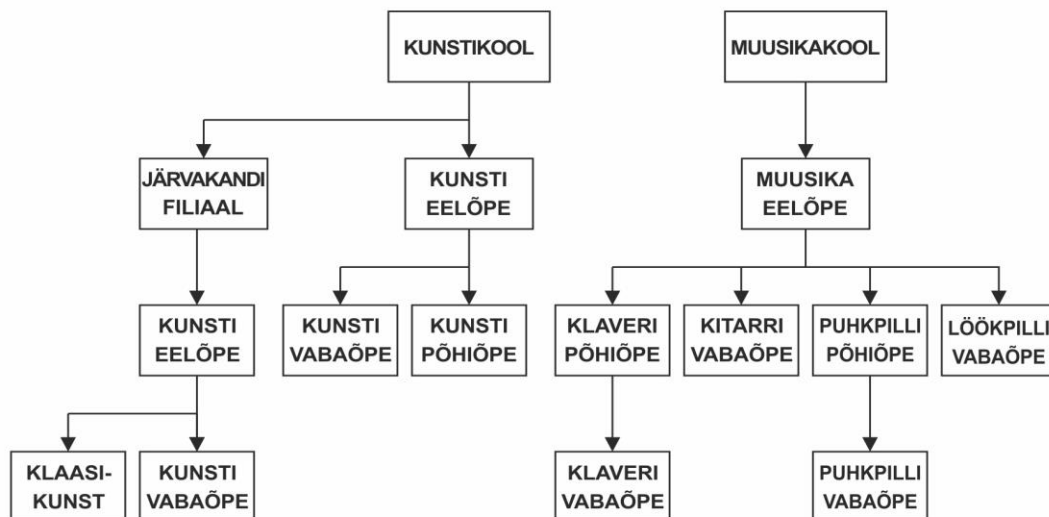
KUNSTIKOOL

JÄRVAKANDI FILIAAL

KUNSTI EELÕPE

KUNSTI EELÕPE

KLAASI-KUNST

KUNSTI VABAÕPE

KUNSTI VABAÕPE

KUNSTI PÕHIÕPE

MUUSIKAKOOL

MUUSIKA EELÕPE

KLAVERI PÕHIÕPE

KLAVERI VABAÕPE

KITARRI VABAÕPE

PUHKPILLI PÕHIÕPE

PUHKPILLI VABAÕPE

LÖÖKPILLI VABAÕPE